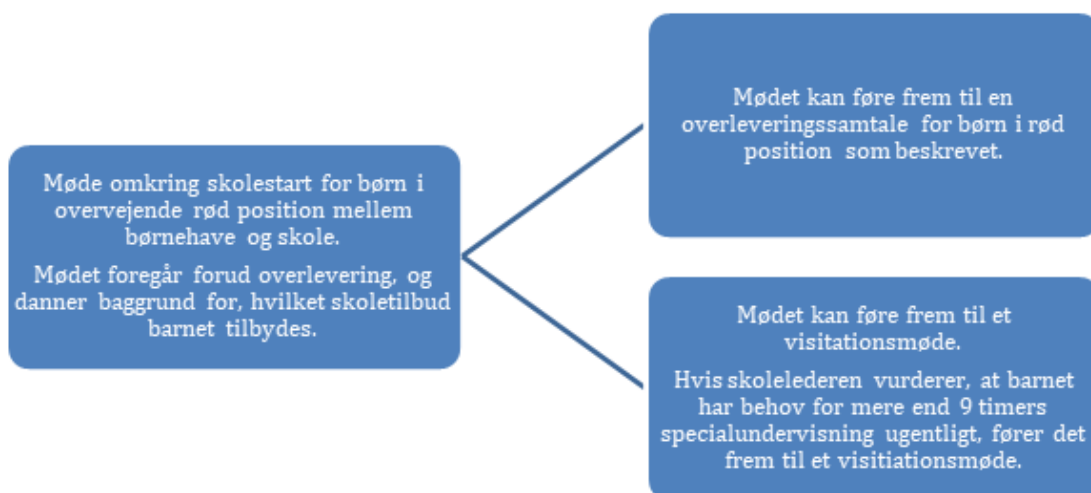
Møde omkring skolestart for børn i overvejende rød position mellem børnehave og skole.

Mødet foregår forud overlevering, og danner baggrund for, hvilket skoletilbud barnet tilbydes.

Mødet kan føre frem til en overleveringssamtale for børn i rød position som beskrevet.

Mødet kan føre frem til et visitationsmøde.

Hvis skolelederen vurderer, at barnet har behov for mere end 9 timers specialundervisning ugentligt, fører det frem til et visitiationsmøde.